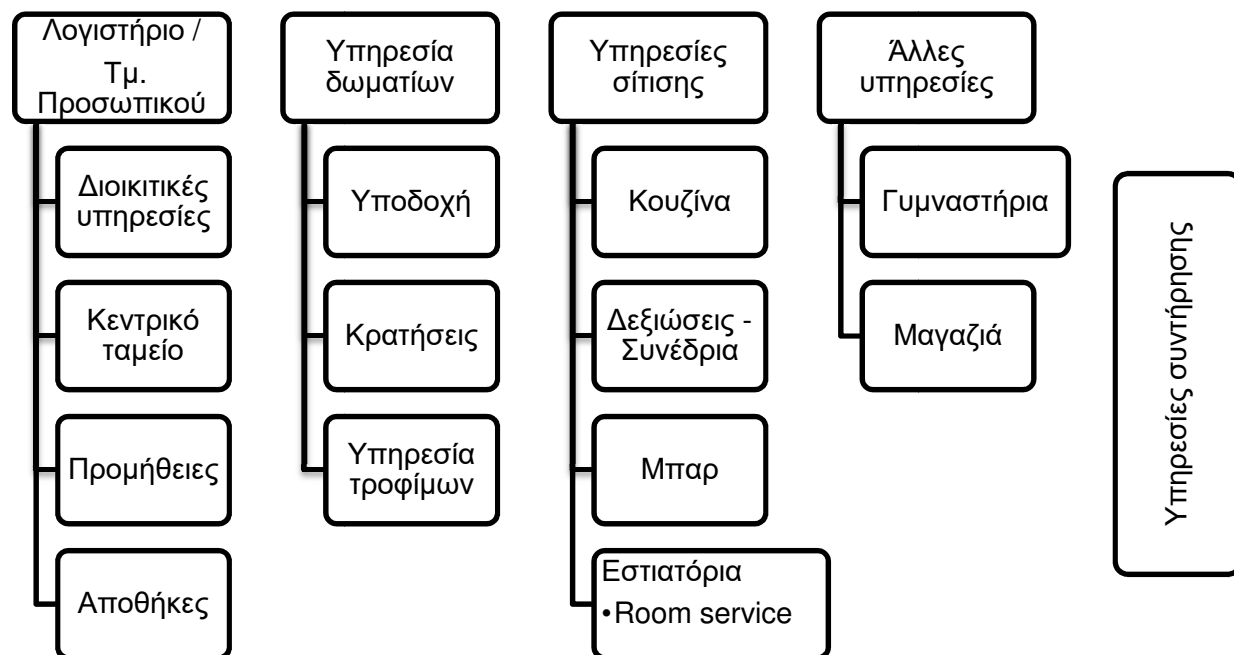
Λογιστήριο / Τμ. Προσωπικού

Διοικιτικές υπηρεσίες

Κεντρικό ταμείο

Προμήθειες

Αποθήκες

Υπηρεσία δωματίων

Υποδοχή

Κρατήσεις

Υπηρεσία τροφίμων

Υπηρεσίες σίτισης

Κουζίνα

Δεξιώσεις - Συνέδρια

Μπαρ

Εστιατόρια
•Room service

Άλλες υπηρεσίες

Γυμναστήρια

Μαγαζιά

Υπηρεσίες συντήρησης